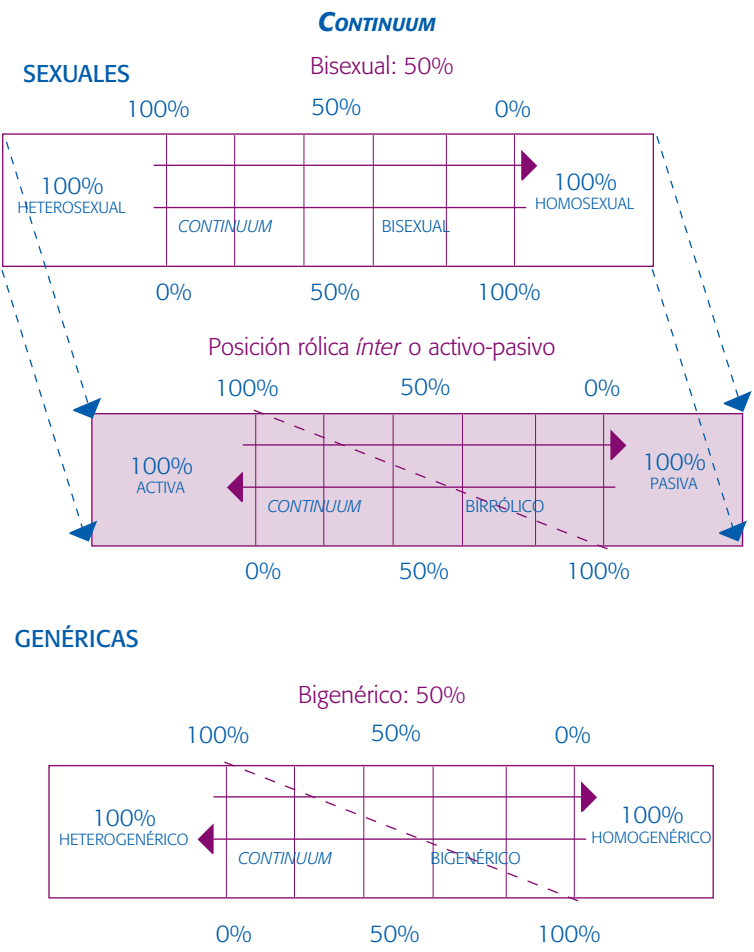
CONTINUUM

SEXUALES

Bisexual: 50%

100%   50%   0%

100%
HETEROSEXUAL

CONTINUUM

BISEXUAL

100%
HOMOSEXUAL

0%   50%   100%

Posición rólica *ínter* o activo-pasivo

100%   50%   0%

100%
ACTIVA

CONTINUUM

BIRRÓLICO

100%
PASIVA

0%   50%   100%

GENÉRICAS

Bigenérico: 50%

100%   50%   0%

100%
HETEROGENÉRICO

CONTINUUM

BIGENÉRICO

100%
HOMOGENÉRICO

0%   50%   100%